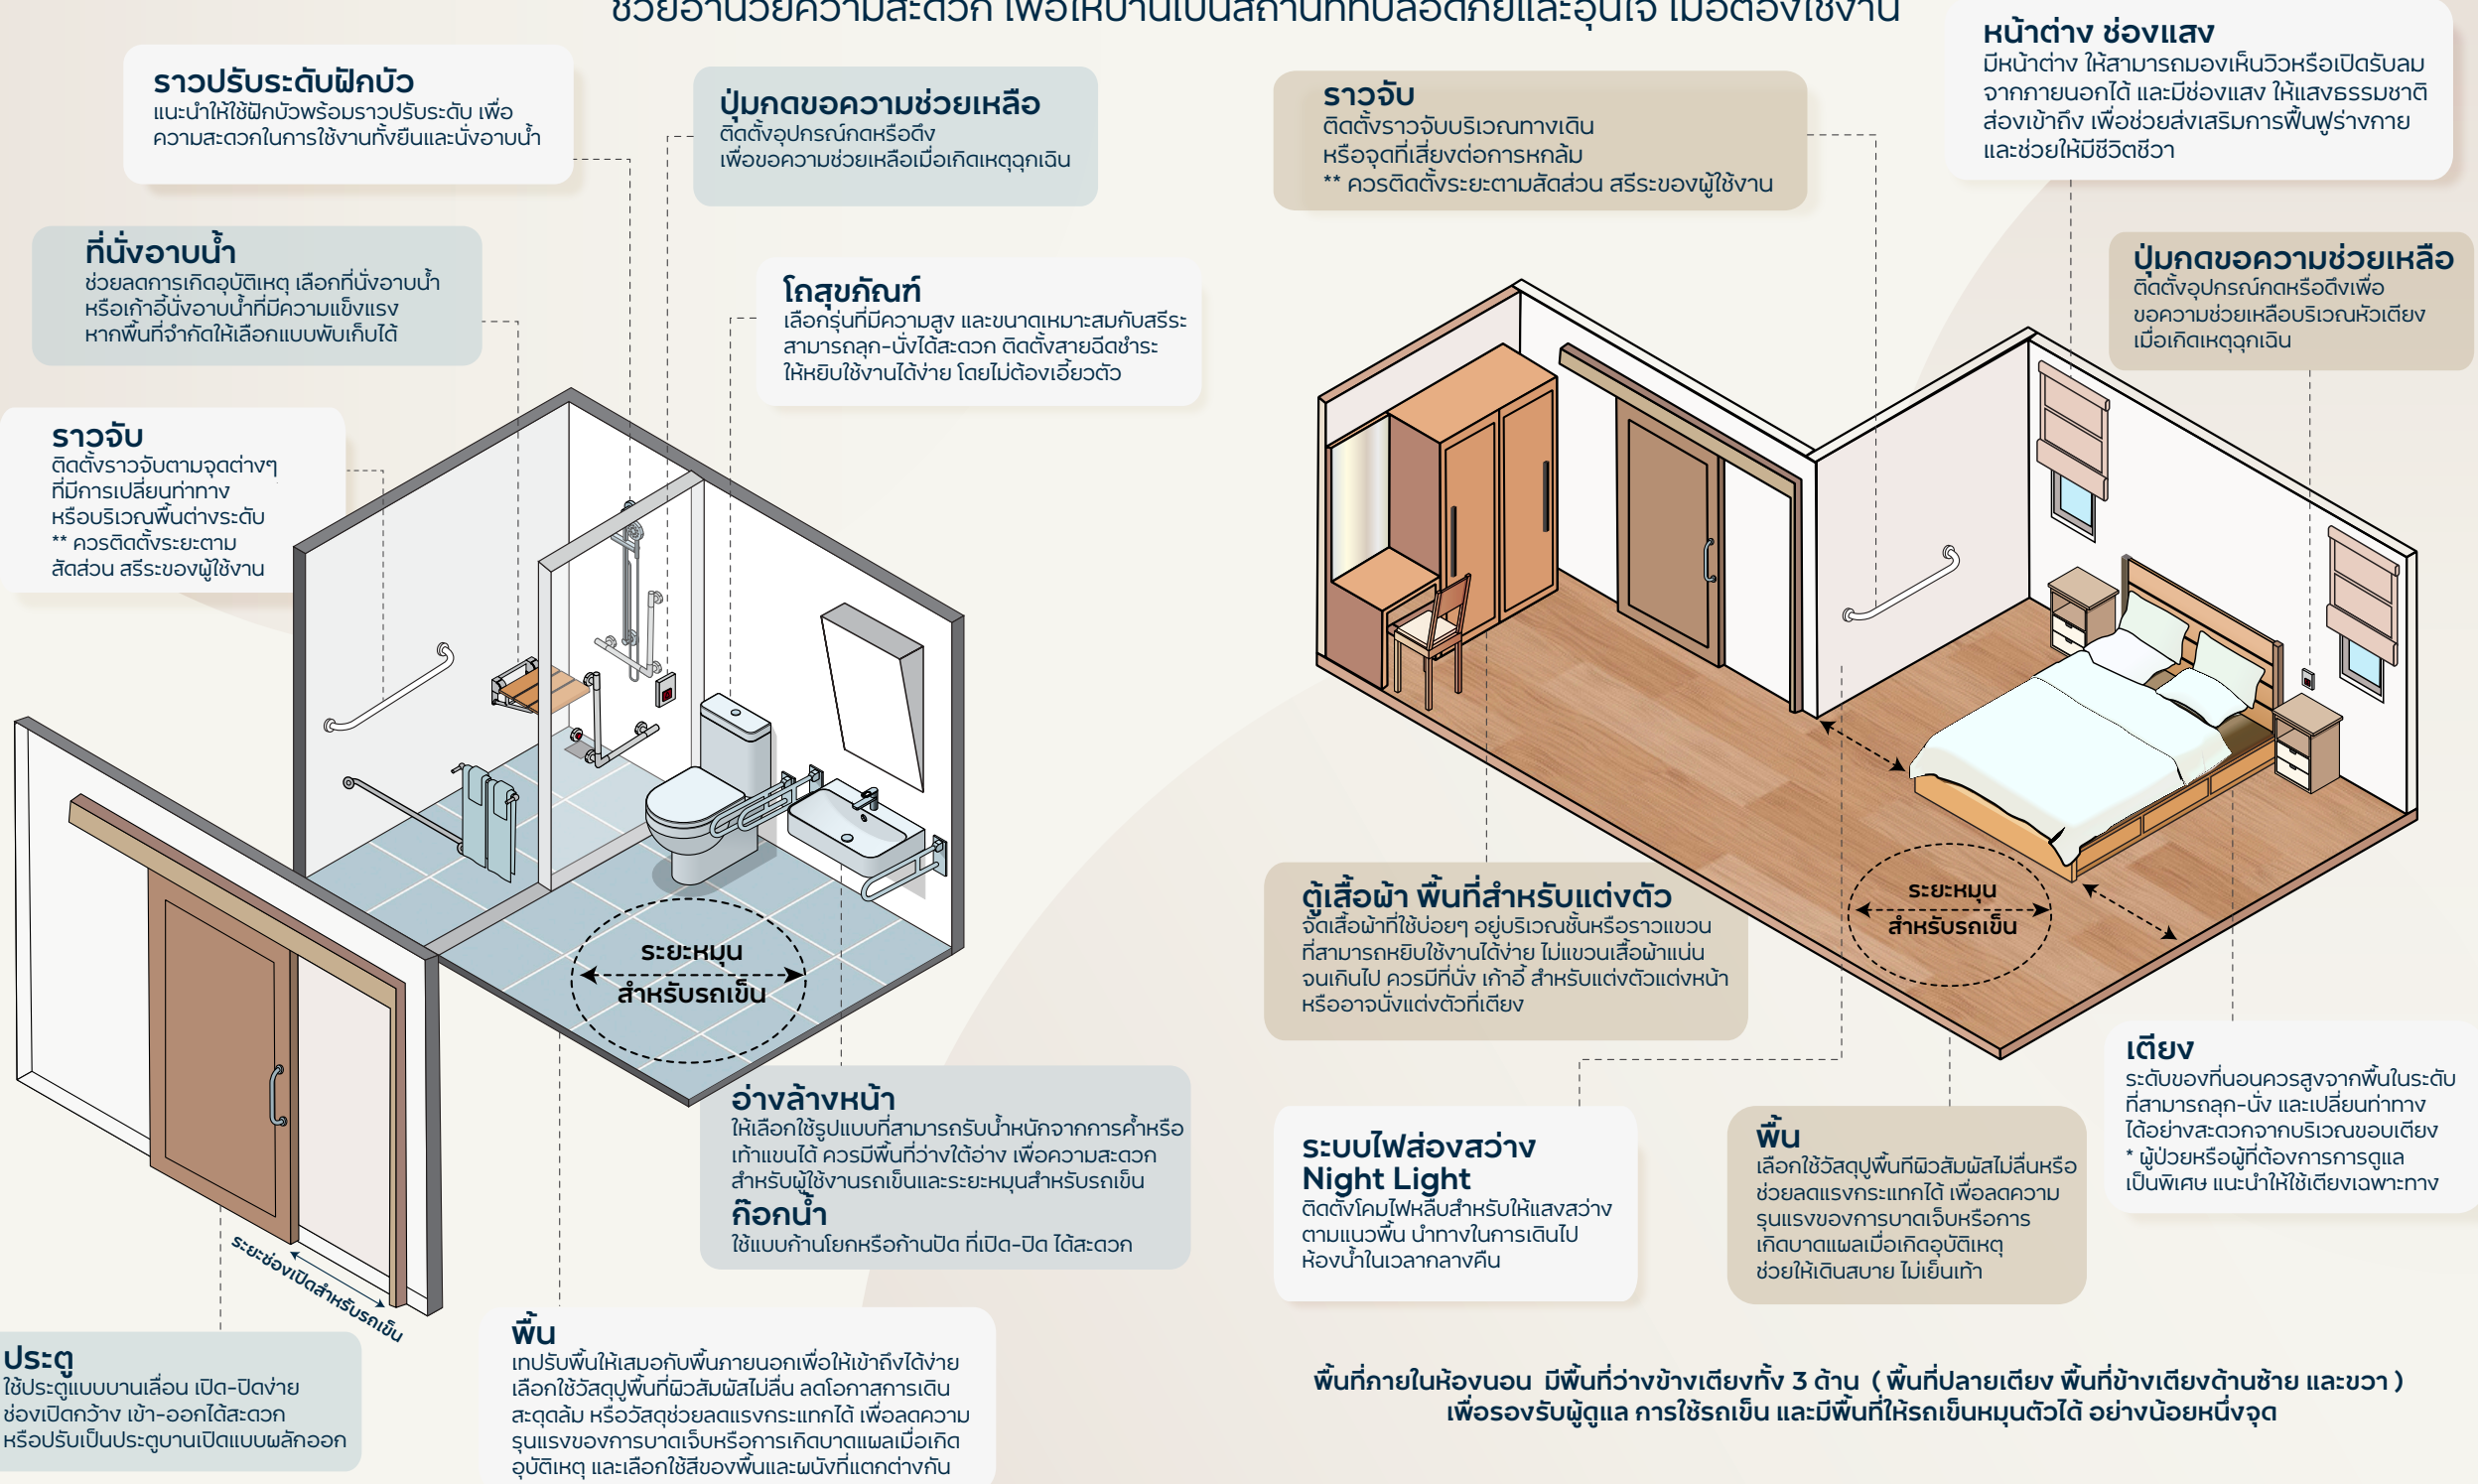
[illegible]

ราวปรับระดับฝักบัว
แนะนำให้ใช้ฝักบัวพร้อมราวปรับระดับ เพื่อความสะดวกในการใช้งานทั้งยืนและนั่งอาบน้ำ

ปุ่มกดขอความช่วยเหลือ
ติดตั้งอุปกรณ์กดหรือดึง เพื่อขอความช่วยเหลือเมื่อเกิดเหตุฉุกเฉิน

ราวจับ
ติดตั้งราวจับบริเวณทางเดิน หรือจุดที่เสี่ยงต่อการหกล้ม
** ควรติดตั้งระยะตามสัดส่วน สรีระของผู้ใช้งาน

หน้าต่าง ช่องแสง
มีหน้าต่าง ให้สามารถมองเห็นวิวหรือเปิดรับลมจากภายนอกได้ และมีช่องแสง ให้แสงธรรมชาติส่องเข้าถึง เพื่อช่วยส่งเสริมการฟื้นฟูร่างกาย และช่วยให้มีชีวิตชีวา

ที่นั่งอาบน้ำ
ช่วยลดการเกิดอุบัติเหตุ เลือกที่นั่งอาบน้ำหรือเก้าอี้นั่งอาบน้ำที่มีความแข็งแรง หากพื้นที่จำกัดให้เลือกแบบพับเก็บได้

โถสุขภัณฑ์
เลือกรุ่นที่มีความสูง และขนาดเหมาะสมกับสรีระ สามารถลุก-นั่งได้สะดวก ติดตั้งสายฉีดชำระให้หยิบใช้งานได้ง่าย โดยไม่ต้องเอี้ยวตัว

ปุ่มกดขอความช่วยเหลือ
ติดตั้งอุปกรณ์กดหรือดึงเพื่อขอความช่วยเหลือบริเวณหัวเตียง เมื่อเกิดเหตุฉุกเฉิน

ราวจับ
ติดตั้งราวจับตามจุดต่างๆ ที่มีการเปลี่ยนท่าทาง หรือบริเวณพื้นต่างระดับ
** ควรติดตั้งระยะตาม สัดส่วน สรีระของผู้ใช้งาน

ระยะหมุน สำหรับรถเข็น

ตู้เสื้อผ้า พื้นที่สำหรับแต่งตัว
จัดเสื้อผ้าที่ใช้บ่อยๆ อยู่บริเวณชั้นหรือราวแขวนที่สามารถหยิบใช้งานได้ง่าย ไม่แขวนเสื้อผ้าแน่นจนเกินไป ควรมีที่นั่ง เก้าอี้ สำหรับแต่งตัวแต่งหน้า หรืออาจนั่งแต่งตัวที่เตียง

ระยะหมุน สำหรับรถเข็น

อ่างล้างหน้า
ให้เลือกใช้รูปแบบที่สามารถรับน้ำหนักจากการค้ำหรือเท้าแขนได้ ควรมีพื้นที่ว่างใต้อ่าง เพื่อความสะดวกสำหรับผู้ใช้งานรถเข็นและระยะหมุนสำหรับรถเข็น
ก๊อกน้ำ
ใช้แบบก้านโยกหรือก้านปัด ที่เปิด-ปิด ได้สะดวก

เตียง
ระดับของที่นอนควรสูงจากพื้นในระดับที่สามารถลุก-นั่ง และเปลี่ยนท่าทางได้อย่างสะดวกบริเวณขอบเตียง
* ผู้ป่วยหรือผู้ที่ต้องการการดูแลเป็นพิเศษ แนะนำให้ใช้เตียงเฉพาะทาง

ระบบไฟส่องสว่าง Night Light
ติดตั้งโคมไฟหลบสำหรับให้แสงสว่างตามแนวพื้น นำทางในการเดินไปห้องน้ำในเวลากลางคืน

พื้น
เลือกใช้วัสดุปูพื้นที่ผิวสัมผัสไม่ลื่นหรือช่วยลดแรงกระแทกได้ เพื่อลดความรุนแรงของการบาดเจ็บหรือการเกิดบาดแผลเมื่อเกิดอุบัติเหตุ ช่วยให้เดินสบาย ไม่เย็นเท้า

ระยะช่องเปิดสำหรับรถเข็น

ประตู
ใช้ประตูแบบบานเลื่อน เปิด-ปิดง่าย ช่องเปิดกว้าง เข้า-ออกได้สะดวก หรือปรับเป็นประตูบานเปิดแบบผลักออก

พื้น
เทปรับพื้นให้เสมอกับพื้นภายนอกเพื่อให้เข้าถึงได้ง่าย เลือกใช้วัสดุปูพื้นที่ผิวสัมผัสไม่ลื่น ลดโอกาสการเดินสะดุดล้ม หรือวัสดุช่วยลดแรงกระแทกได้ เพื่อลดความรุนแรงของการบาดเจ็บหรือการเกิดบาดแผลเมื่อเกิดอุบัติเหตุ และเลือกใช้สีของพื้นและผนังที่แตกต่างกัน

พื้นที่ภายในห้องนอน มีพื้นที่ว่างข้างเตียงทั้ง 3 ด้าน ( พื้นที่ปลายเตียง พื้นที่ข้างเตียงด้านซ้าย และขวา ) เพื่อรองรับผู้ดูแล การใช้รถเข็น และมีพื้นที่ให้รถเข็นหมุนตัวได้ อย่างน้อยหนึ่งจุด